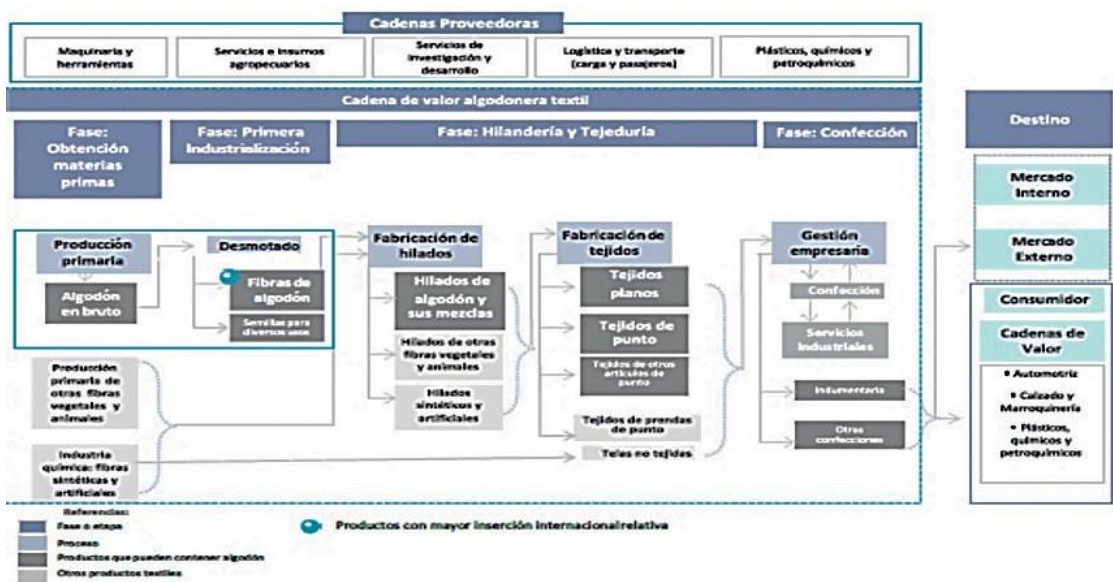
Cadenas Proveedoras

Maquinaria y herramientas

Servicios e insumos agropecuarios

Servicios de investigación y desarrollo

Logística y transporte (carga y pasajeros)

Plásticos, químicos y petroquímicos

Cadena de valor algodonera textil

Fase: Obtención materias primas

Fase: Primera Industrialización

Fase: Hilandería y Tejeduría

Fase: Confección

Destino

Producción primaria

Algodón en bruto

Desmotado

Fibras de algodón

Semillas para diversos usos

Fabricación de hilados

Hilados de algodón y sus mezclas

Hilados de otras fibras vegetales y animales

Hilados sintéticos y artificiales

Fabricación de tejidos

Tejidos planos

Tejidos de punto

Tejidos de otros artículos de punto

Tejidos de prendas de punto

Telas no tejidas

Gestión empresaria

Confección

Servicios Industriales

Indumentaria

Otras confecciones

Mercado Interno

Mercado Externo

Consumidor

Cadenas de Valor

• Automotriz

• Calzado y Marroquinería

• Plásticos, químicos y petroquímicos

Producción primaria de otras fibras vegetales y animales

Industria química: fibras sintéticas y artificiales

Referencias:

Fase o etapa

Proceso

Productos que pueden contener algodón

Otros productos textiles

Productos con mayor inserción internacionalrelativa